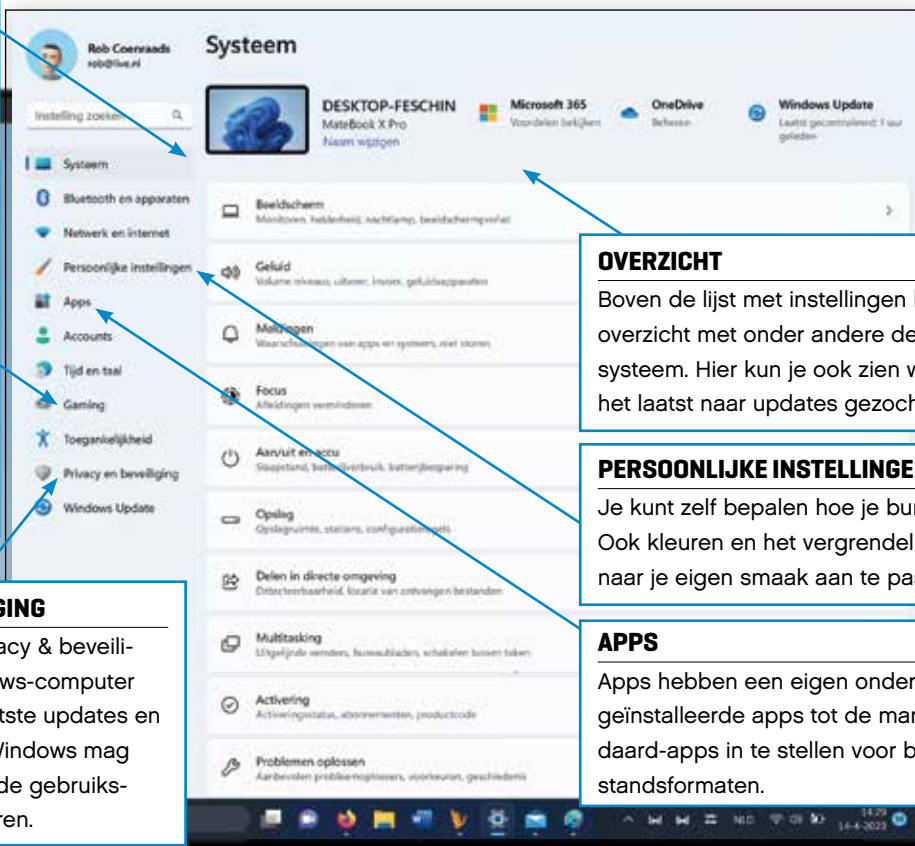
Rob Coenraads
rob@live.nl

Instelling zoeken

Systeem
Bluetooth en apparaten
Netwerk en internet
Persoonlijke instellingen
Apps
Accounts
Tijd en taal
Gaming
Toegankelijkheid
Privacy en beveiliging
Windows Update

Systeem

DESKTOP-FESCHIN
MateBook X Pro
Naam wijzigen

Microsoft 365
Voordelen bekijken

OneDrive
Beheren

Windows Update
Laatst gecontroleerd: 1 uur geleden

Beeldscherm
Monitoren, helderheid, nachtlamp, beeldschermprofiel

Geluid
Volume niveaus, uitvoer, invoer, geluidsapparaten

Meldingen
Waarschuwingen van apps en systeem, niet storen

Focus
Afleidingen verminderen

Aan/uit en accu
Slaapstand, batterijverbruik, batterijbesparing

Opslag
Opslagruimte, stations, configuratieregels

Delen in directe omgeving
Detecteerbaarheid, locatie van ontvangen bestanden

Multitasking
Uitgelijnde vensters, bureaubladen, schakelen tussen taken

Activering
Activeringsstatus, abonnementen, productcode

Problemen oplossen
Aanbevolen probleemoplossers, voorkeuren, geschiedenis

OVERZICHT
Boven de lijst met instellingen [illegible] overzicht met onder andere de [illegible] systeem. Hier kun je ook zien w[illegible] het laatst naar updates gezoch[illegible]

PERSOONLIJKE INSTELLINGE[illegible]
Je kunt zelf bepalen hoe je bu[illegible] Ook kleuren en het vergrendel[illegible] naar je eigen smaak aan te pas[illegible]

APPS
Apps hebben een eigen onder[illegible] geïnstalleerde apps tot de ma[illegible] daard-apps in te stellen voor b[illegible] standsformaten.

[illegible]GING
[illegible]acy & beveili-
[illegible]ws-computer
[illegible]tste updates en
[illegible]Windows mag
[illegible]de gebruiks-
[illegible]ren.

14:29
14-4-2023